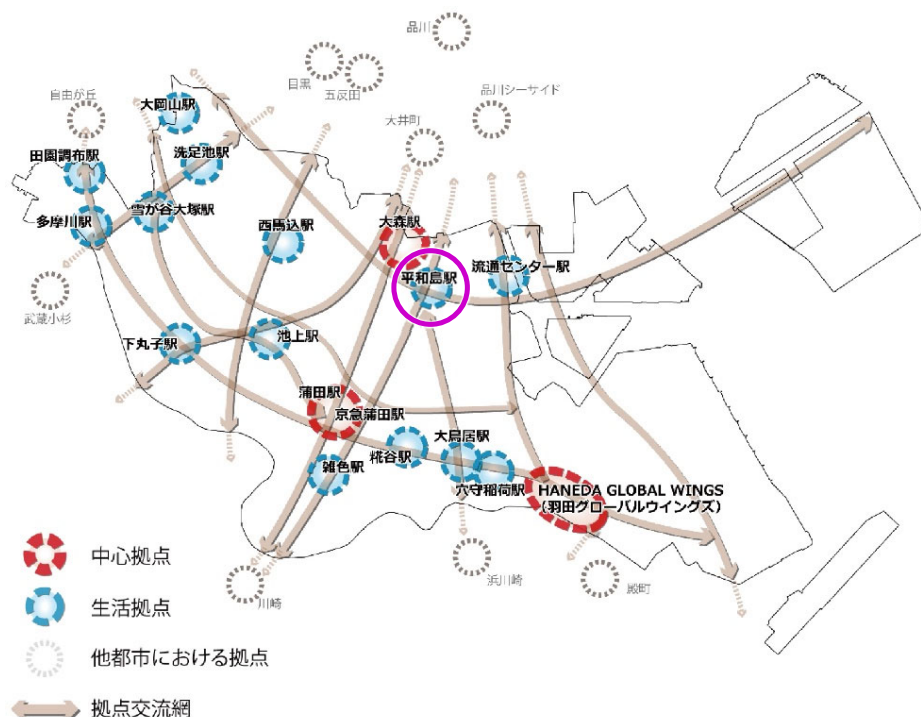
品川
目黒
五反田
自由が丘
大岡山駅
大井町
品川シーサイド
田園調布駅
洗足池駅
雪が谷大塚駅
多摩川駅
西馬込駅
大森駅
平和島駅
流通センター駅
武蔵小杉
下丸子駅
池上駅
蒲田駅
京急蒲田駅
大鳥居駅
糀谷駅
雑色駅
穴守稲荷駅
HANEDA GLOBAL WINGS
（羽田グローバルウイングズ）
浜川崎
殿町
川崎

中心拠点
生活拠点
他都市における拠点
拠点交流網